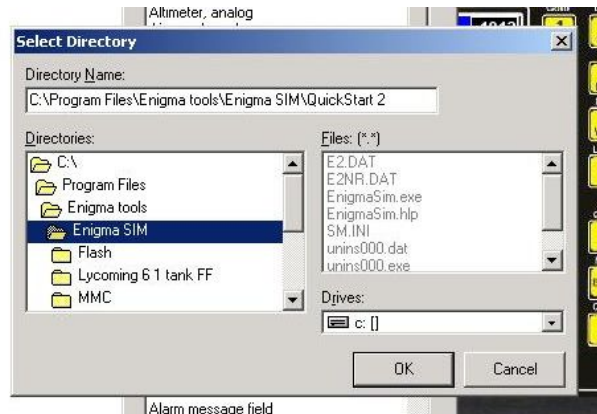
Altimeter, analog

Select Directory

Directory Name:

C:\Program Files\Enigma tools\Enigma SIM\QuickStart 2

Directories:

C:\
Program Files
Enigma tools
Enigma SIM
Flash
Lycoming 6 1 tank FF
MMC

Files: (*.*)

E2.DAT
E2NR.DAT
EnigmaSim.exe
EnigmaSim.hlp
SM.INI
unins000.dat
unins000.exe

Drives:

c: []

OK

Cancel

Alarm message field